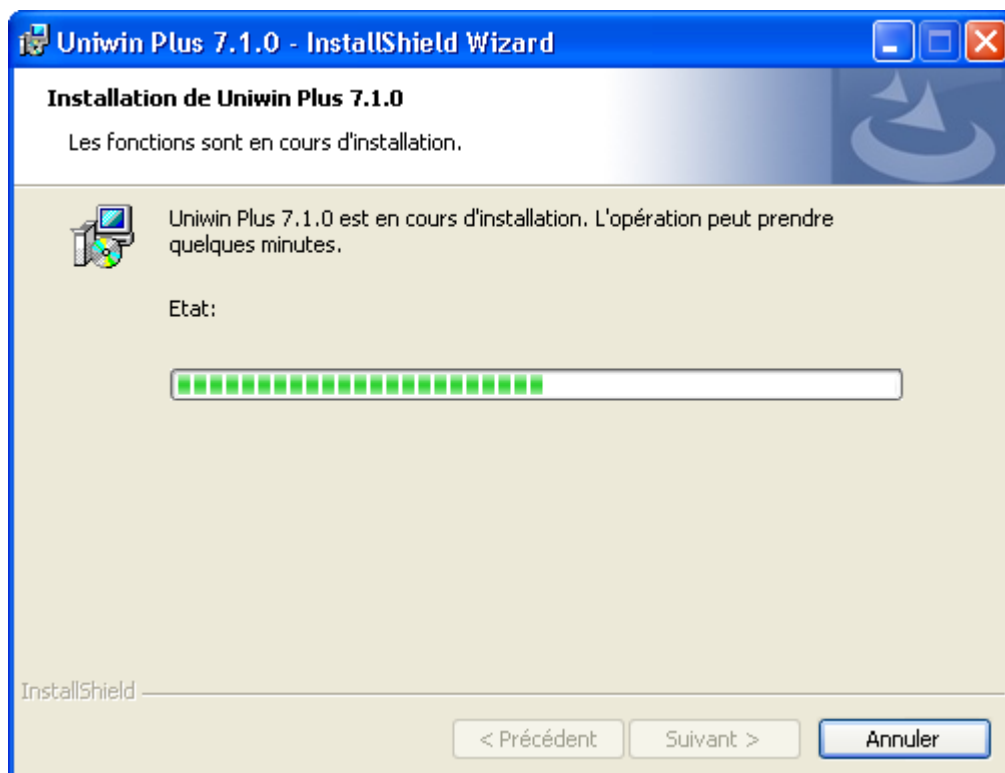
Uniwin Plus 7.1.0 - InstallShield Wizard

Installation de Uniwin Plus 7.1.0

Les fonctions sont en cours d'installation.

Uniwin Plus 7.1.0 est en cours d'installation. L'opération peut prendre quelques minutes.

Etat:

InstallShield

< Précédent

Suivant >

Annuler